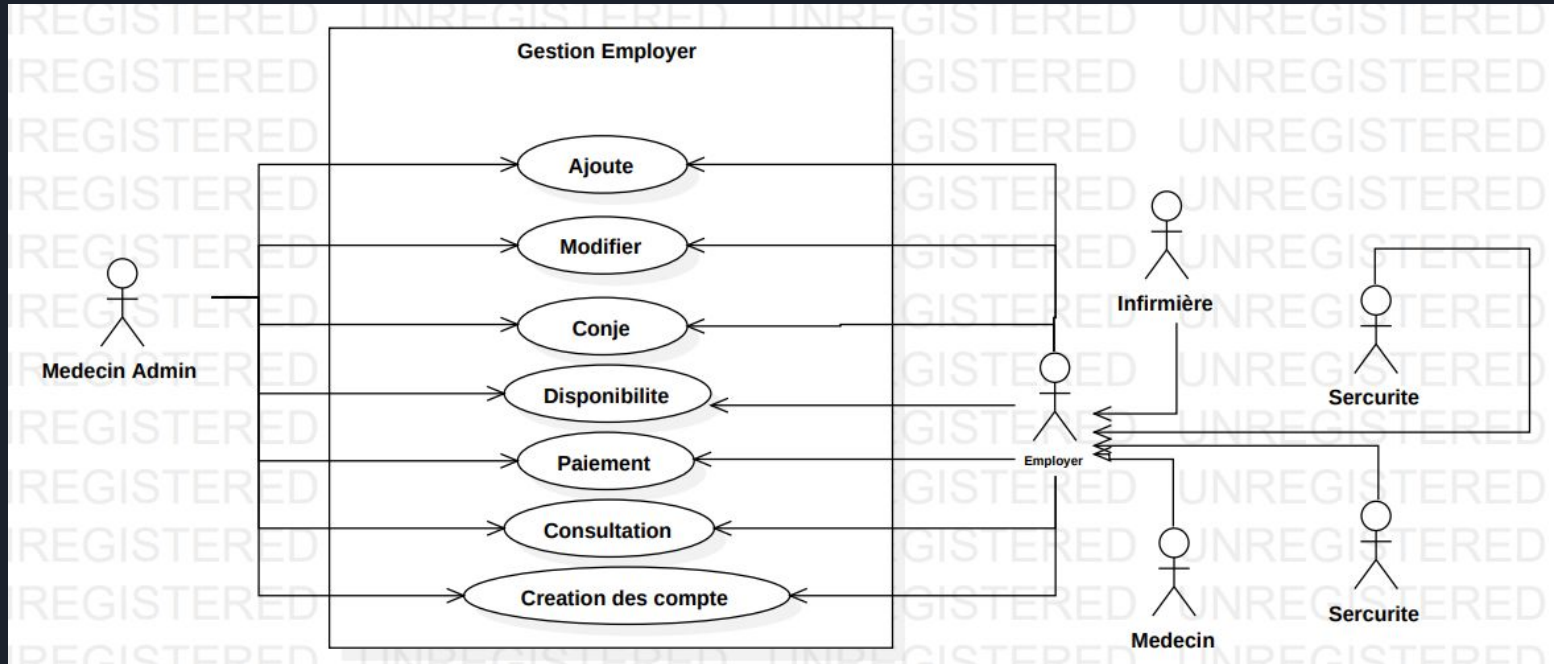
Gestion Employer

Ajoute

Modifier

Conje

Disponibilite

Paiement

Consultation

Creation des compte

Medecin Admin

Employer

Infirmière

Sercurite

Sercurite

Medecin

REGISTERED UNREGISTERED UNREGISTERED UNREGISTERED